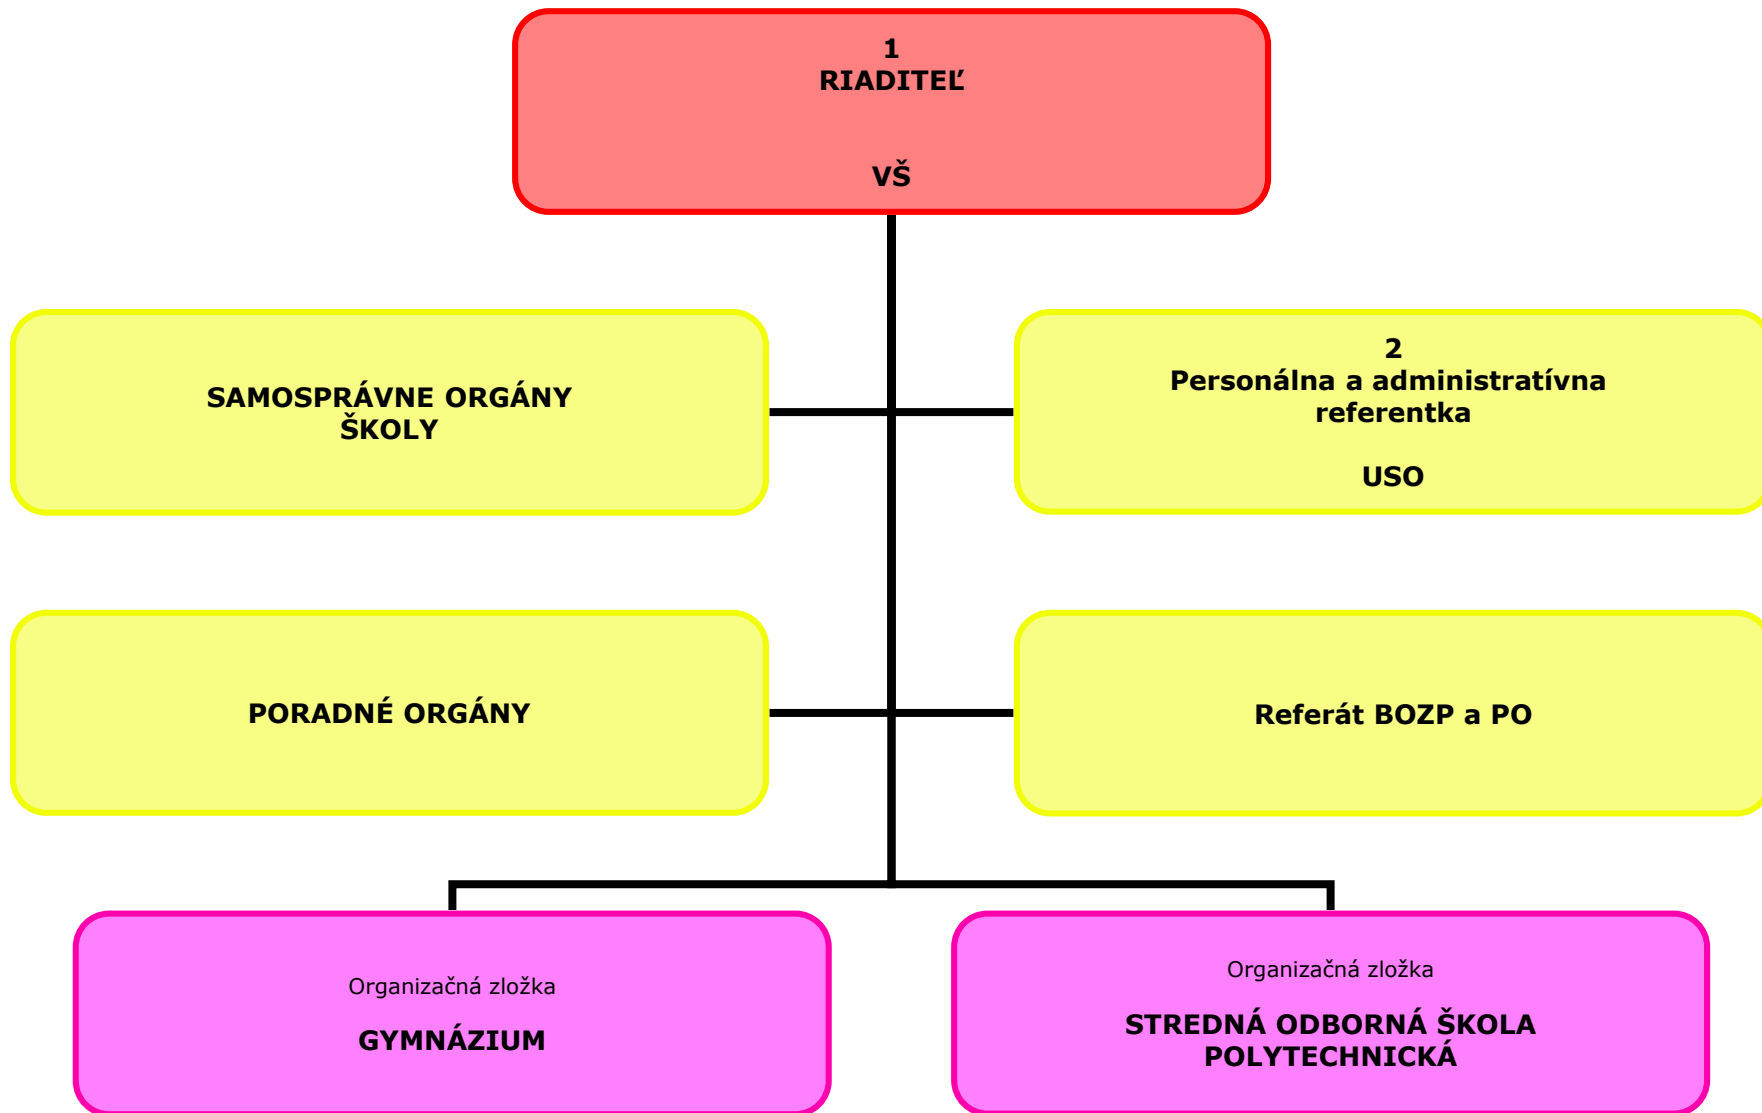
1
RIADITEĽ

VŠ

SAMOSPRÁVNE ORGÁNY ŠKOLY

2
Personálna a administratívna referentka

USO

PORADNÉ ORGÁNY

Referát BOZP a PO

Organizačná zložka

GYMNÁZIUM

Organizačná zložka

STREDNÁ ODBORNÁ ŠKOLA POLYTECHNICKÁ